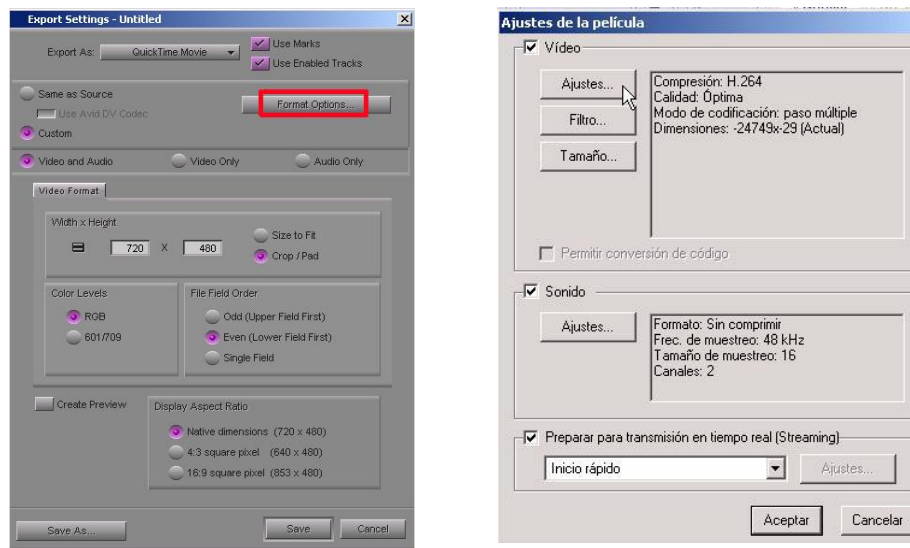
Export Settings - Untitled

Export As: QuickTime Movie

Use Marks

Use Enabled Tracks

Same as Source

Use Avid DV Codec

Custom

Format Options...

Video and Audio

Video Only

Audio Only

Video Format

Width x Height

720 X 480

Size to Fit

Crop / Pad

Color Levels

RGB

601/709

File Field Order

Odd (Upper Field First)

Even (Lower Field First)

Single Field

Create Preview

Display Aspect Ratio

Native dimensions (720 x 480)

4:3 square pixel (640 x 480)

16:9 square pixel (853 x 480)

Save As...

Save

Cancel

Ajustes de la película

Vídeo

Ajustes...

Filtro...

Tamaño...

Compresión: H.264
Calidad: Óptima
Modo de codificación: paso múltiple
Dimensiones: -24749x-29 (Actual)

Permitir conversión de código

Sonido

Ajustes...

Formato: Sin comprimir
Frec. de muestreo: 48 kHz
Tamaño de muestreo: 16
Canales: 2

Preparar para transmisión en tiempo real (Streaming)

Inicio rápido

Ajustes...

Aceptar

Cancelar